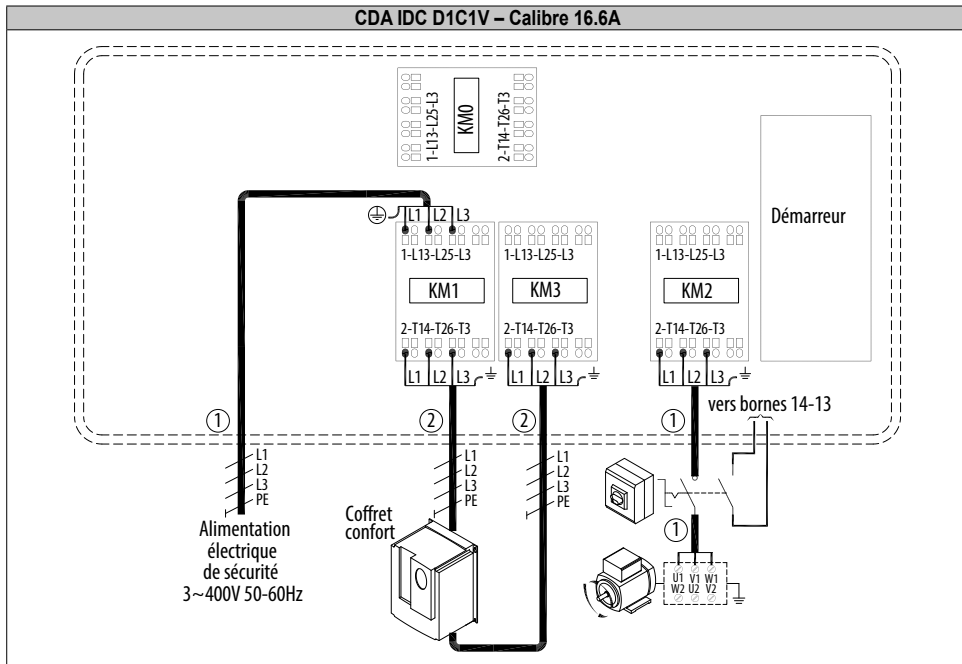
CDA IDC D1C1V – Calibre 16.6A

1-L13-L25-L3
KM0
2-T14-T26-T3

L1 L2 L3
1-L13-L25-L3
KM1
2-T14-T26-T3
L1 L2 L3

1-L13-L25-L3
KM3
2-T14-T26-T3
L1 L2 L3

1-L13-L25-L3
KM2
2-T14-T26-T3
L1 L2 L3

Démarreur

① ② ② ①
vers bornes 14-13

L1
L2
L3
PE

L1
L2
L3
PE

L1
L2
L3
PE

①

Alimentation électrique de sécurité 3~400V 50-60Hz

Coffret confort

U1 V1 W1
W2 U2 V2